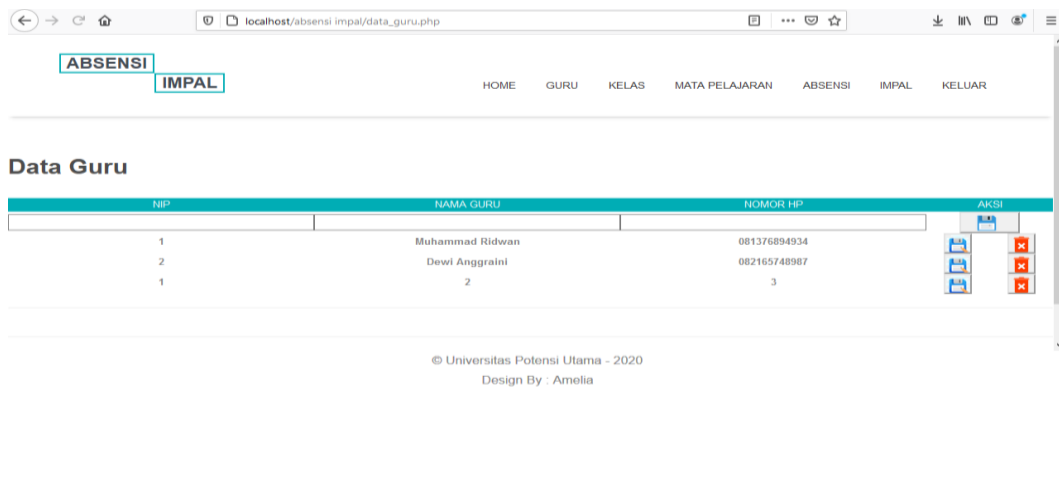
localhost/absensi impal/data_guru.php

ABSENSI
IMPAL

HOME GURU KELAS MATA PELAJARAN ABSENSI IMPAL KELUAR

Data Guru

| NIP | NAMA GURU | NOMOR HP | AKSI |
|---|---|---|---|
| | | | |
| 1 | Muhammad Ridwan | 081376894934 | |
| 2 | Dewi Anggraini | 082165748987 | |
| 1 | 2 | 3 | |

© Universitas Potensi Utama - 2020
Design By : Amelia